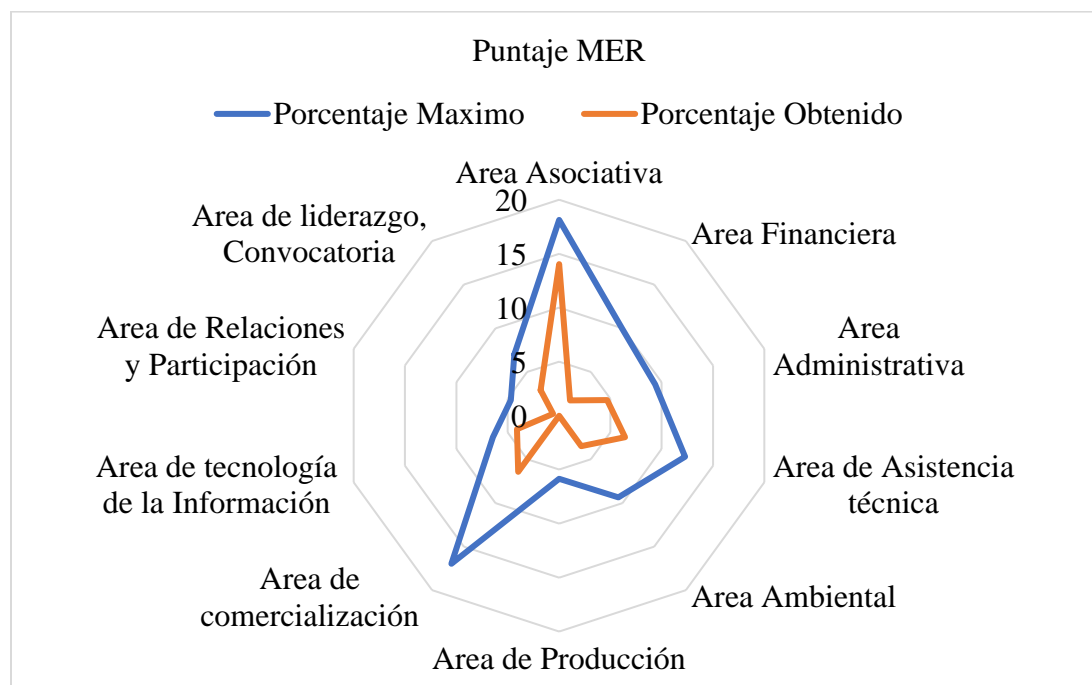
Puntaje MER

Porcentaje Maximo
Porcentaje Obtenido

Area Asociativa
20
15
10
5
0
Area Financiera
Area Administrativa
Area de Asistencia técnica
Area Ambiental
Area de Producción
Area de comercialización
Area de tecnología de la Información
Area de Relaciones y Participación
Area de liderazgo, Convocatoria